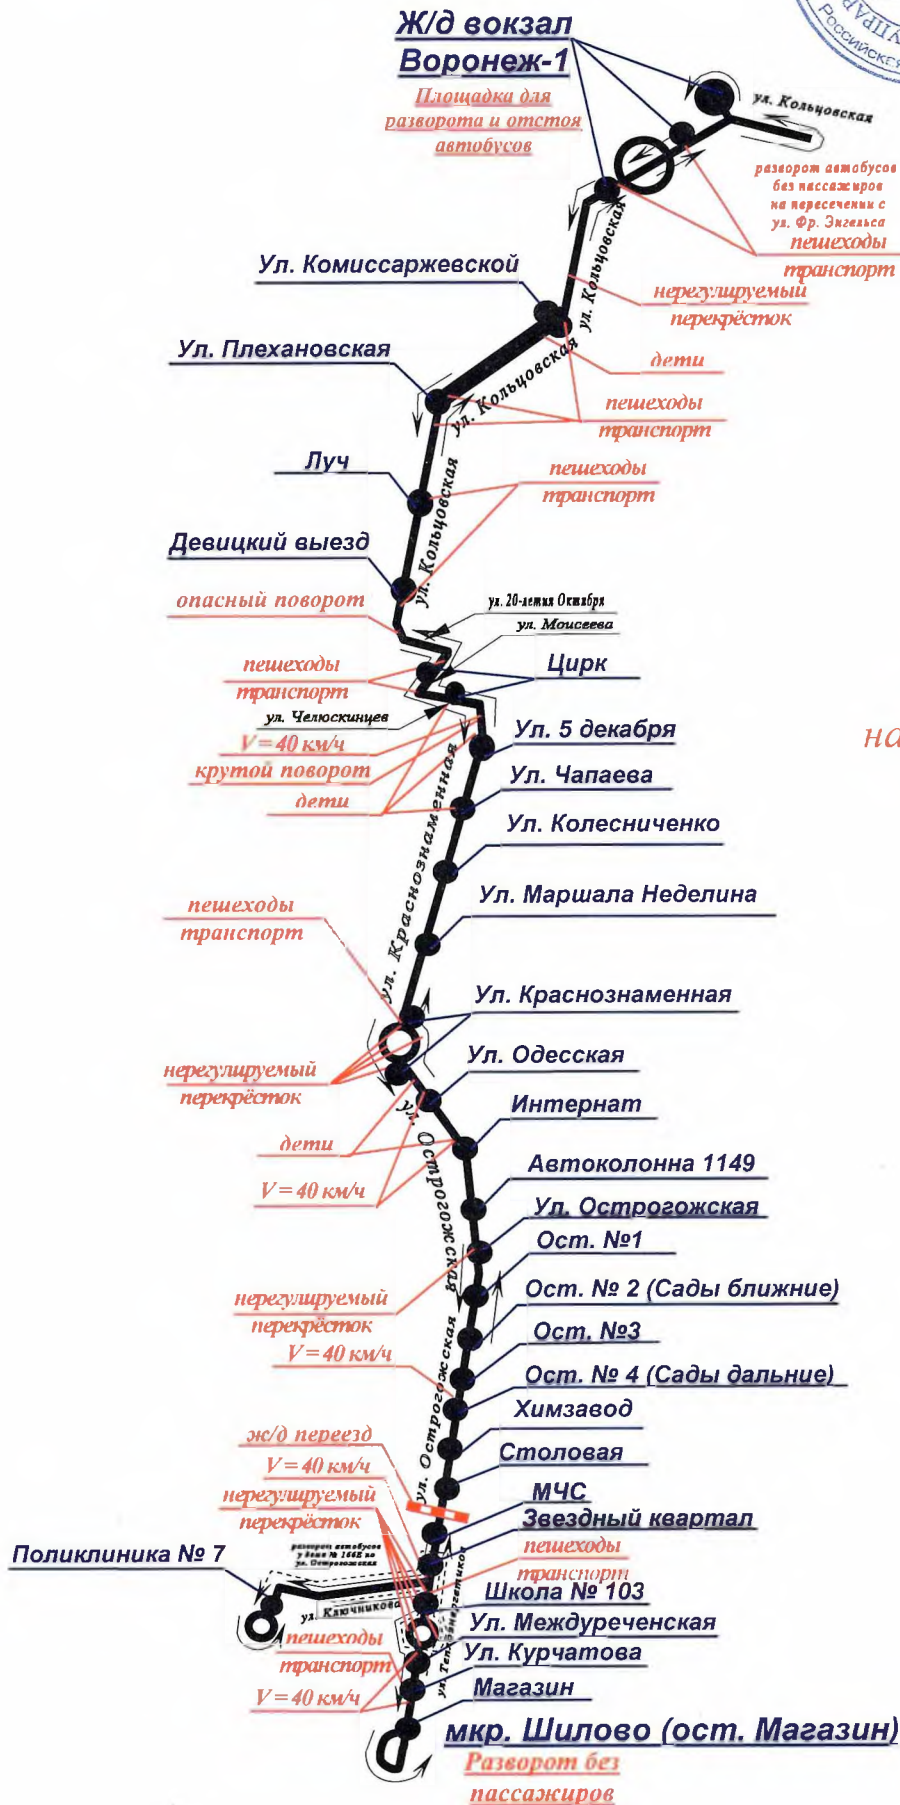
Российска

Ж/д вокзал Воронеж-1

Площадка для разворота и отстоя автобусов

ул. Кольцовская

разворот автобусов без пассажиров на пересечении с ул. Фр. Энгельса

пешеходы

транспорт

Ул. Комиссаржевской

ул. Кольцовская

нерегулируемый перекрёсток

Ул. Плехановская

дети

ул. Кольцовская

пешеходы

транспорт

Луч

пешеходы

транспорт

ул. Кольцовская

Девицкий выезд

опасный поворот

ул. 20-летия Октября

ул. Моисеева

Цирк

пешеходы

транспорт

ул. Челюскинцев

V = 40 км/ч

Ул. 5 декабря

крутой поворот

Ул. Чапаева

дети

на

Ул. Колесниченко

ул. Краснознаменная

Ул. Маршала Неделина

пешеходы

транспорт

Ул. Краснознаменная

Ул. Одесская

нерегулируемый перекрёсток

Интернат

ул. Острогожская

дети

Автоколонна 1149

V = 40 км/ч

Ул. Острогожская

Ост. №1

нерегулируемый перекрёсток

Ост. № 2 (Сады ближние)

V = 40 км/ч

Ост. №3

Ост. № 4 (Сады дальние)

ул. Острогожская

Химзавод

ж/д переезд

Столовая

V = 40 км/ч

МЧС

нерегулируемый перекрёсток

Звездный квартал

Поликлиника № 7

разворот автобусов у дома № 166Б по ул. Острогожская

пешеходы

транспорт

Школа № 103

ул. Ключникова

Ул. Междуреченская

пешеходы

Ул. Курчатова

транспорт

ул. Теплоэнергетиков

V = 40 км/ч

Магазин

мкр. Шилово (ост. Магазин)

Разворот без пассажиров